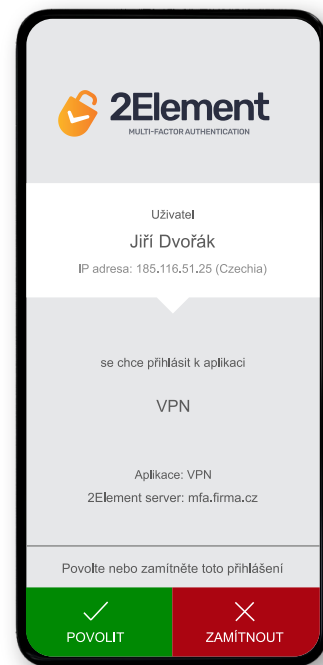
2Element
MULTI-FACTOR AUTHENTICATION

Uživatel
Jiří Dvořák
IP adresa: 185.116.51.25 (Czechia)

se chce přihlásit k aplikaci

VPN

Aplikace: VPN
2Element server: mfa.firma.cz

Povolte nebo zamítněte toto přihlášení

POVOLIT

ZAMÍTNOUT